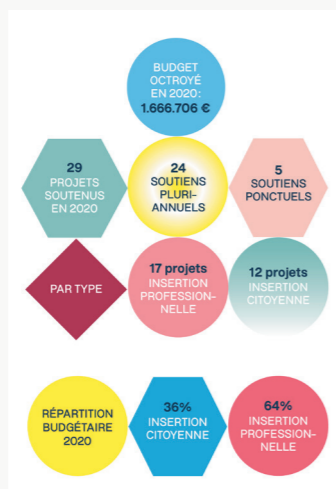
BUDGET OCTROYÉ EN 2020: 1.666.706 €

29 PROJETS SOUTENUS EN 2020

24 SOUTIENS PLURI-ANNUELS

5 SOUTIENS PONCTUELS

PAR TYPE

17 projets INSERTION PROFESSION-NELLE

12 projets INSERTION CITOYENNE

RÉPARTITION BUDGÉTAIRE 2020

36% INSERTION CITOYENNE

64% INSERTION PROFESSION-NELLE